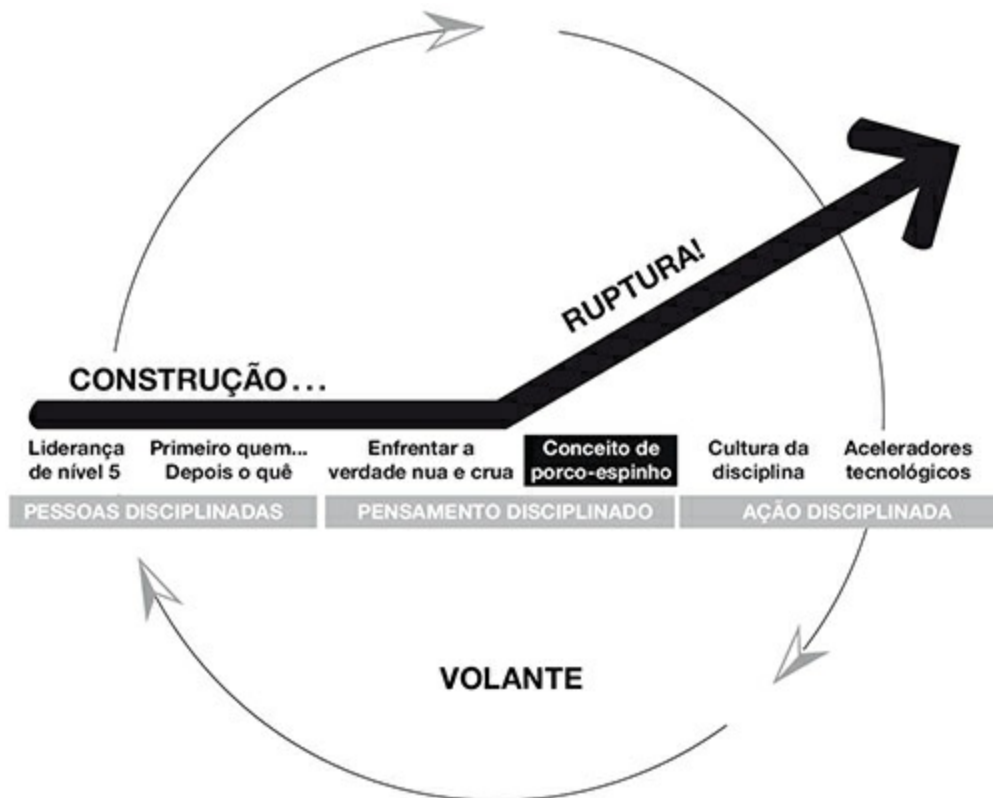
RUPTURA!

CONSTRUÇÃO...

Liderança de nível 5

Primeiro quem... Depois o quê

Enfrentar a verdade nua e crua

Conceito de porco-espinho

Cultura da disciplina

Aceleradores tecnológicos

PESSOAS DISCIPLINADAS

PENSAMENTO DISCIPLINADO

AÇÃO DISCIPLINADA

VOLANTE